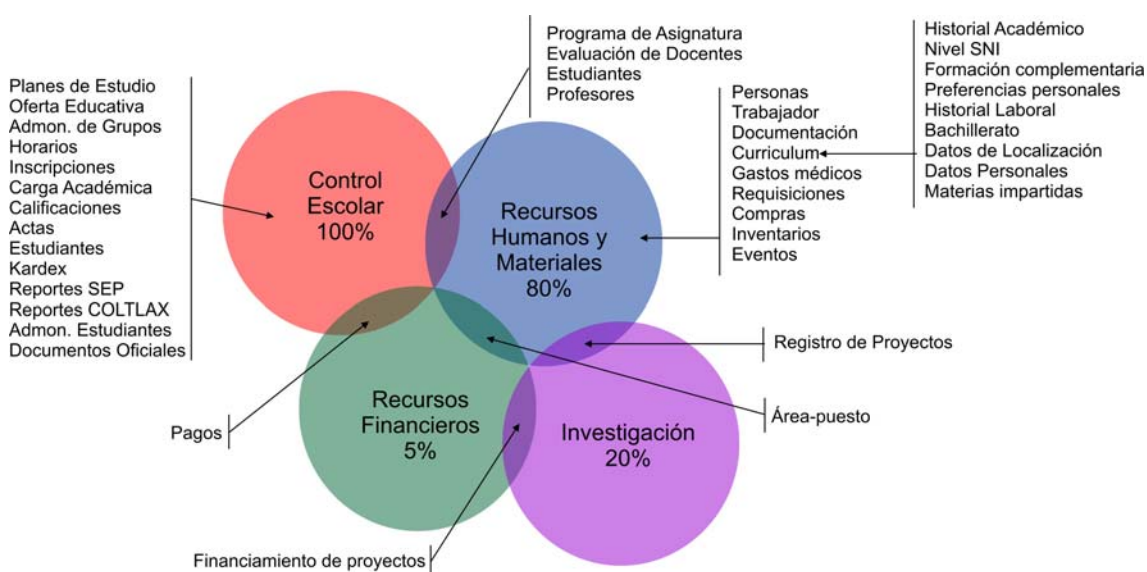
Planes de Estudio
Oferta Educativa
Admon. de Grupos
Horarios
Inscripciones
Carga Académica
Calificaciones
Actas
Estudiantes
Kardex
Reportes SEP
Reportes COLTLAX
Admon. Estudiantes
Documentos Oficiales

Programa de Asignatura
Evaluación de Docentes
Estudiantes
Profesores

Historial Académico
Nivel SNI
Formación complementaria
Preferencias personales
Historial Laboral
Bachillerato
Datos de Localización
Datos Personales
Materias impartidas

Personas
Trabajador
Documentación
Curriculum
Gastos médicos
Requisiciones
Compras
Inventarios
Eventos

Control Escolar 100%

Recursos Humanos y Materiales 80%

Recursos Financieros 5%

Investigación 20%

Registro de Proyectos

Pagos

Área-puesto

Financiamiento de proyectos